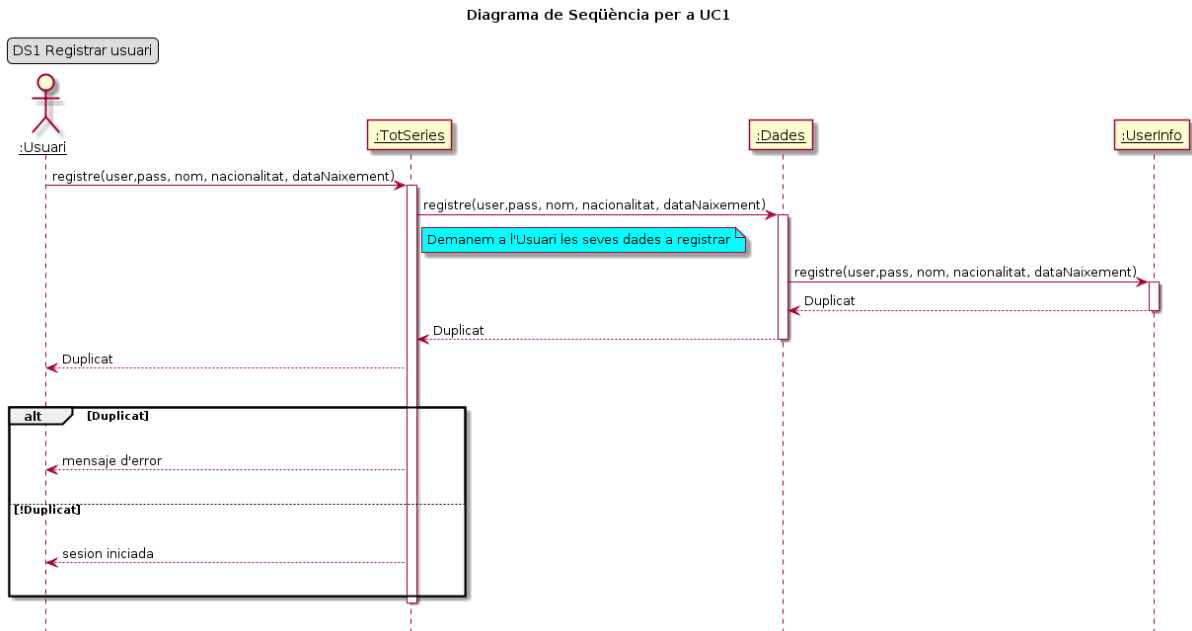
Diagrama de Seqüència per a UC1

DS1 Registrar usuari

:Usuari

:TotSeries

:Dades

:UserInfo

registre(user,pass, nom, nacionalitat, dataNaixement)

registre(user,pass, nom, nacionalitat, dataNaixement)

Demanem a l'Usuari les seves dades a registrar

registre(user,pass, nom, nacionalitat, dataNaixement)

Duplicat

Duplicat

Duplicat

alt [Duplicat]

mensaje d'error

[!Duplicat]

sesion iniciada